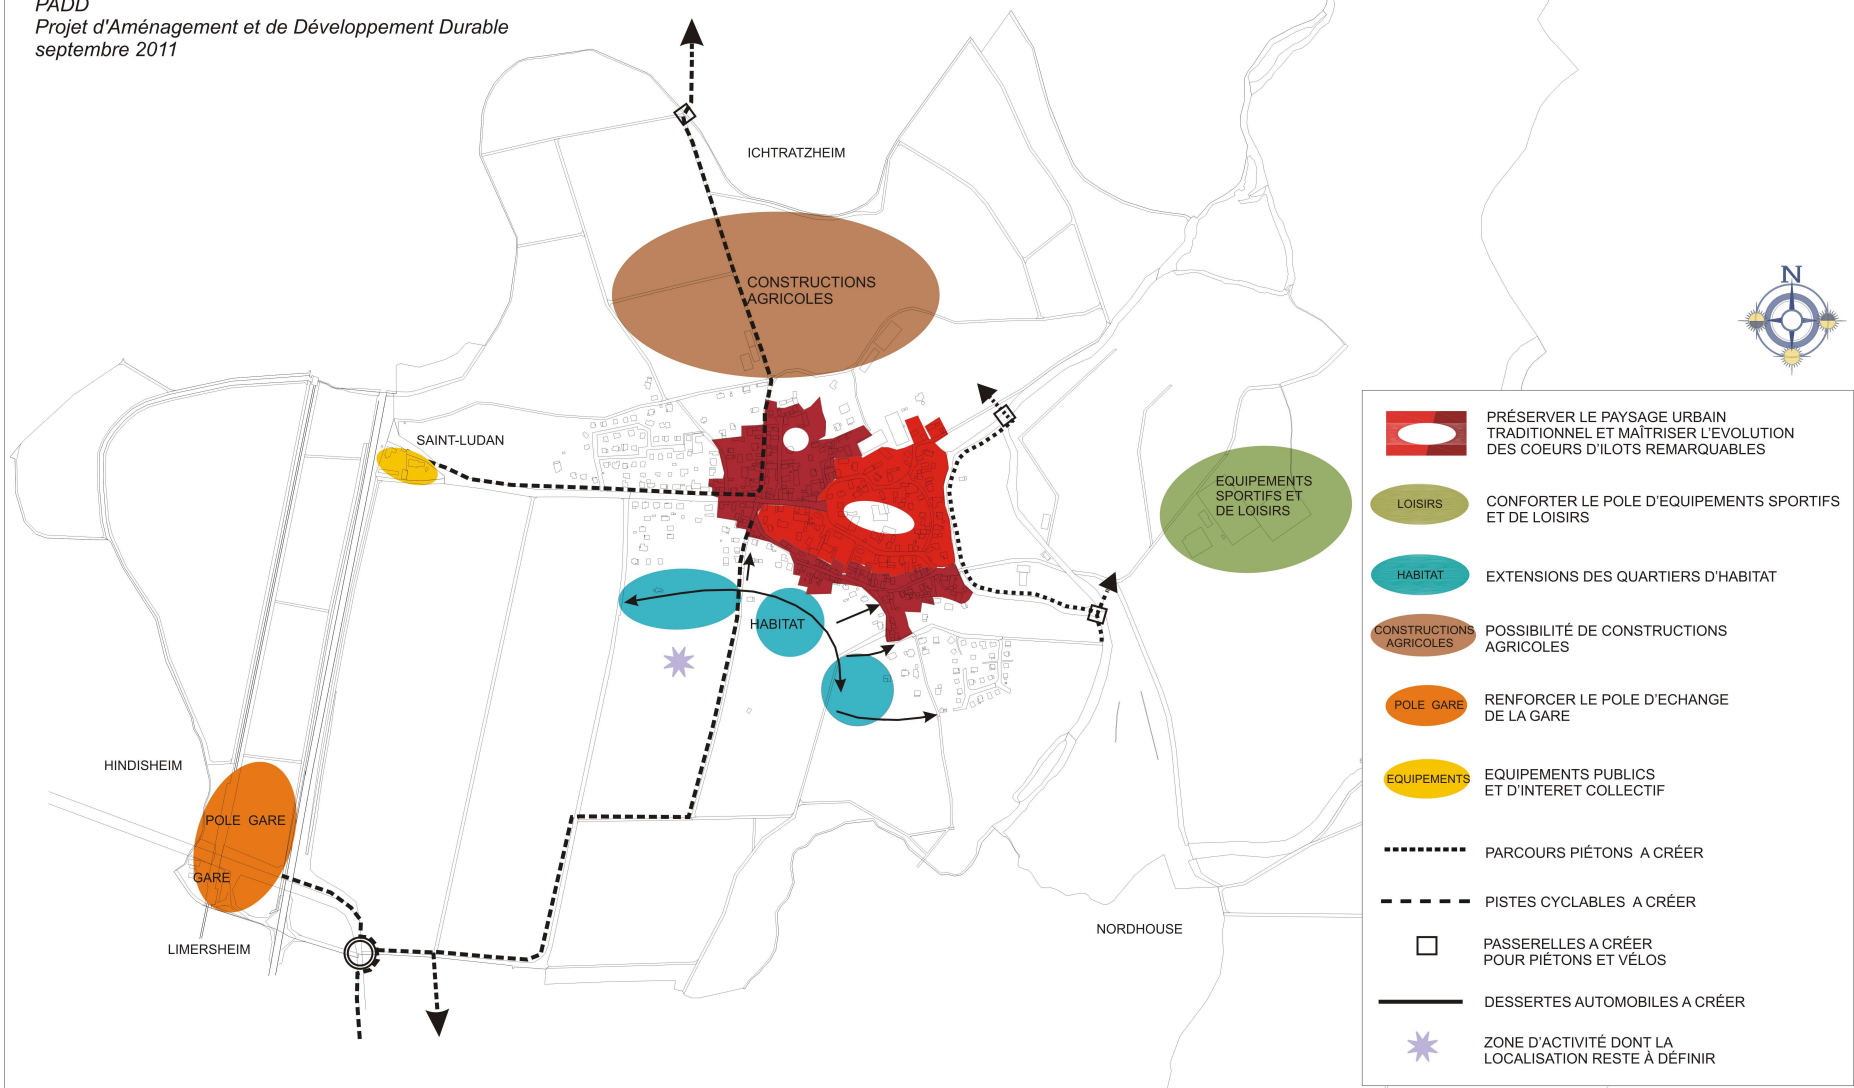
PADD
Projet d'Aménagement et de Développement Durable
septembre 2011

ICHTRATZHEIM

CONSTRUCTIONS AGRICOLES

N

SAINT-LUDAN

EQUIPEMENTS SPORTIFS ET DE LOISIRS

HABITAT

HINDISHEIM

POLE GARE

GARE

LIMERSHEIM

NORDHOUSE

PRÉSERVER LE PAYSAGE URBAIN TRADITIONNEL ET MAÎTRISER L'EVOLUTION DES COEURS D'ILOTS REMARQUABLES

LOISIRS
CONFORTER LE POLE D'EQUIPEMENTS SPORTIFS ET DE LOISIRS

HABITAT
EXTENSIONS DES QUARTIERS D'HABITAT

CONSTRUCTIONS AGRICOLES
POSSIBILITÉ DE CONSTRUCTIONS AGRICOLES

POLE GARE
RENFORCER LE POLE D'ECHANGE DE LA GARE

EQUIPEMENTS
EQUIPEMENTS PUBLICS ET D'INTERET COLLECTIF

PARCOURS PIÉTONS A CRÉER

PISTES CYCLABLES A CRÉER

PASSERELLES A CRÉER POUR PIÉTONS ET VÉLOS

DESSERTES AUTOMOBILES A CRÉER

ZONE D'ACTIVITÉ DONT LA LOCALISATION RESTE À DÉFINIR